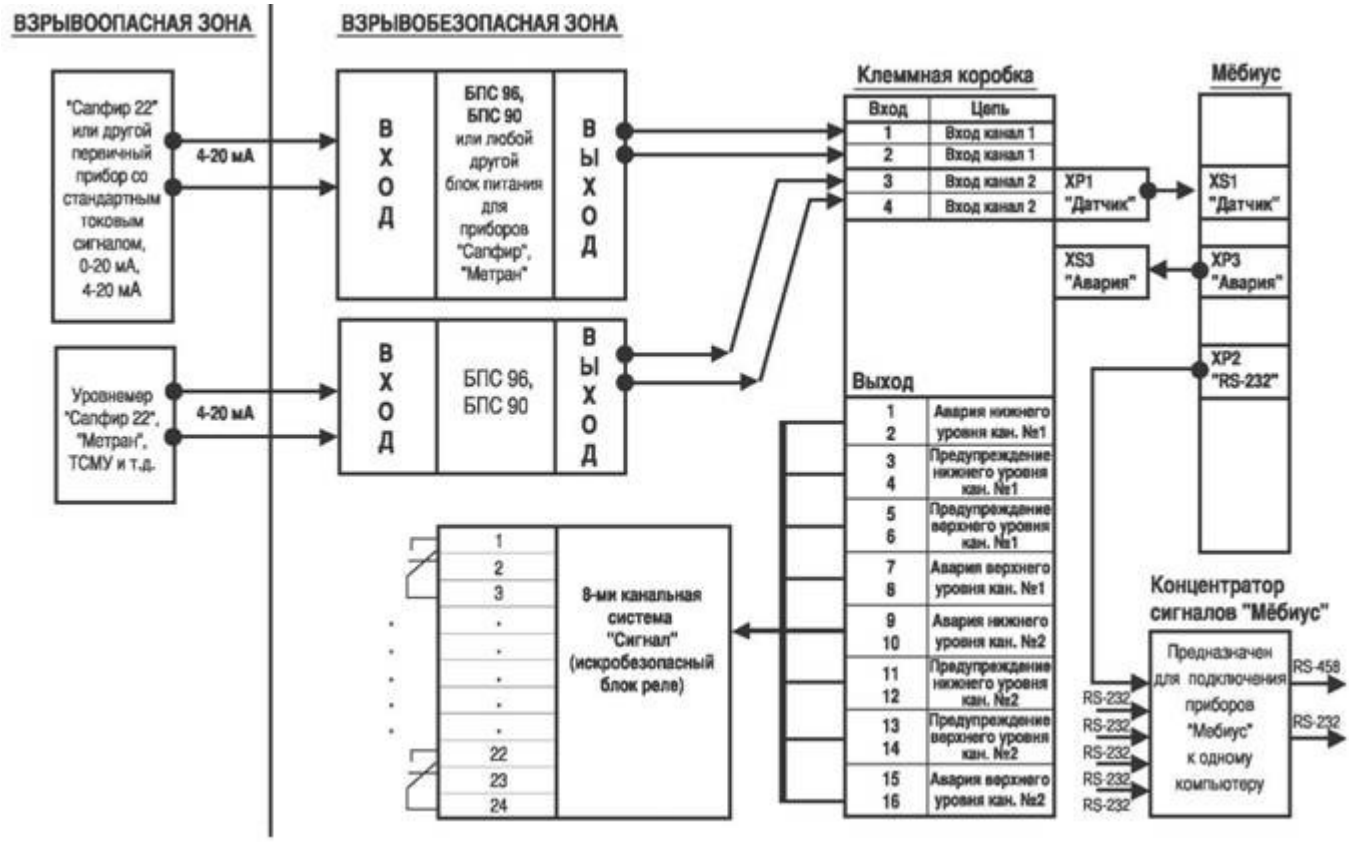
ВЗРЫВООПАСНАЯ ЗОНА

ВЗРЫВОБЕЗОПАСНАЯ ЗОНА

"Сапфир 22" или другой первичный прибор со стандартным токовым сигналом, 0-20 мА, 4-20 мА

4-20 мА

В Х О Д

БПС 96, БПС 90 или любой другой блок питания для приборов "Сапфир", "Метран"

В Ы Х О Д

Уровнемер "Сапфир 22", "Метран", ТСМУ и т.д.

4-20 мА

В Х О Д

БПС 96, БПС 90

В Ы Х О Д

Клеммная коробка

| Вход | Цепь |
|---|---|
| 1 | Вход канал 1 |
| 2 | Вход канал 1 |
| 3 | Вход канал 2 |
| 4 | Вход канал 2 |

XP1 "Датчик"

XS3 "Авария"

Выход

| | |
|---|---|
| 1 2 | Авария нижнего уровня кан. №1 |
| 3 4 | Предупреждение нижнего уровня кан. №1 |
| 5 6 | Предупреждение верхнего уровня кан. №1 |
| 7 8 | Авария верхнего уровня кан. №1 |
| 9 10 | Авария нижнего уровня кан. №2 |
| 11 12 | Предупреждение нижнего уровня кан. №2 |
| 13 14 | Предупреждение верхнего уровня кан. №2 |
| 15 16 | Авария верхнего уровня кан. №2 |

Мёбиус

XS1 "Датчик"

XP3 "Авария"

XP2 "RS-232"

| |
|---|
| 1 |
| 2 |
| 3 |
| . |
| . |
| . |
| . |
| . |
| 22 |
| 23 |
| 24 |

8-ми канальная система "Сигнал" (искробезопасный блок реле)

Концентратор сигналов "Мёбиус"

Предназначен для подключения приборов "Мебиус" к одному компьютеру

RS-458

RS-232

RS-232

RS-232

RS-232

RS-232

RS-232